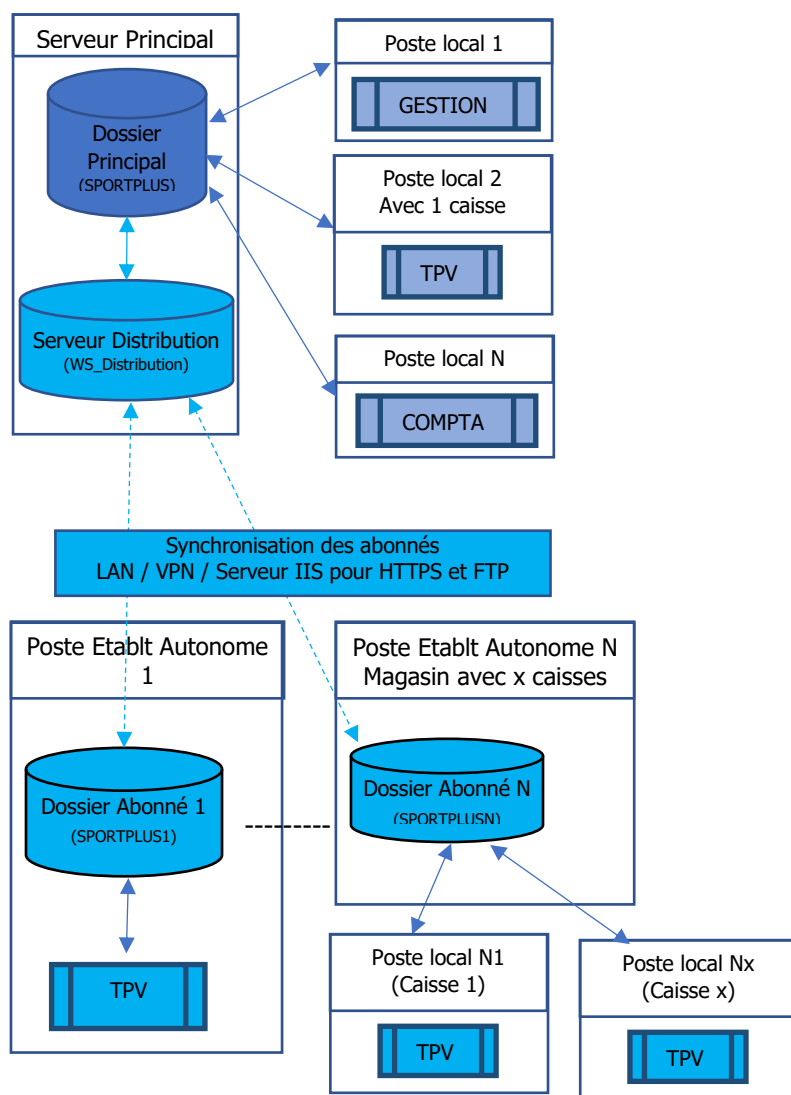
Serveur Principal

Dossier Principal
(SPORTPLUS)

Serveur Distribution
(WS_Distribution)

Poste local 1

GESTION

Poste local 2
Avec 1 caisse

TPV

Poste local N

COMPTA

Synchronisation des abonnés
LAN / VPN / Serveur IIS pour HTTPS et FTP

Poste Etablt Autonome 1

Dossier Abonné 1
(SPORTPLUS1)

TPV

Poste Etablt Autonome N
Magasin avec x caisses

Dossier Abonné N
(SPORTPLUSN)

Poste local N1
(Caisse 1)

TPV

Poste local Nx
(Caisse x)

TPV